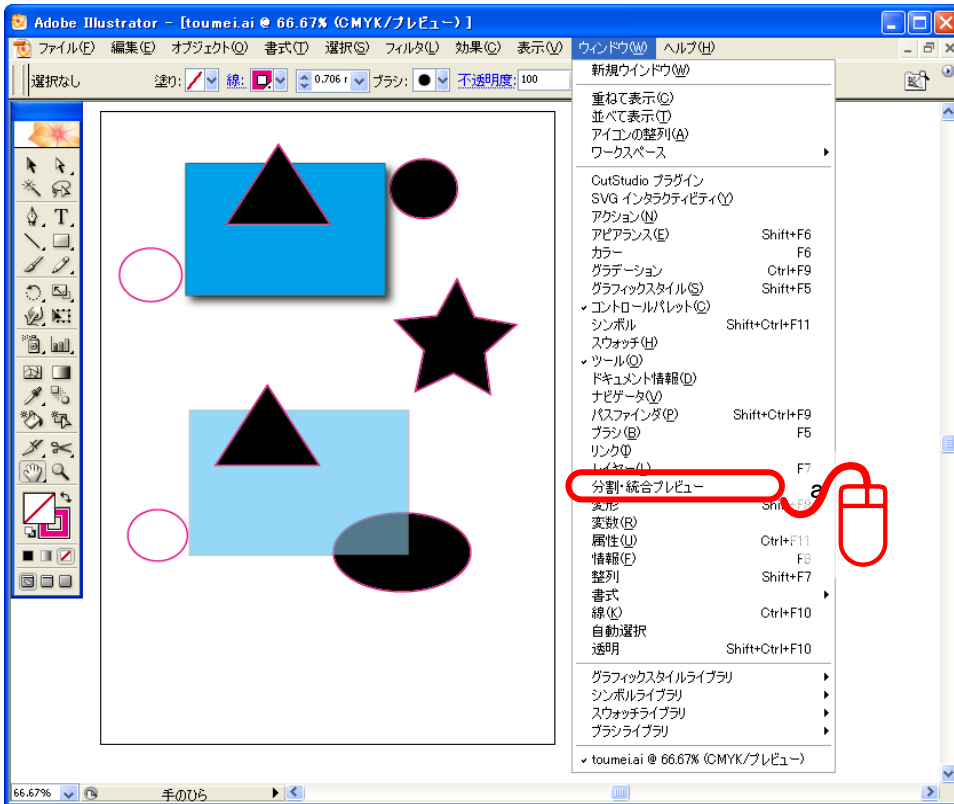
Adobe Illustrator - [toumei.ai @ 66.67% (CMYK/プレビュー)]

ファイル(F) 編集(E) オブジェクト(O) 書式(T) 選択(S) フィルタ(L) 効果(C) 表示(V) ウィンドウ(W) ヘルプ(H)

選択なし 塗り: 線: 0.706 r ブラシ: 不透明度: 100

新規ウインドウ(W)

重ねて表示(C)
並べて表示(T)
アイコンの整列(A)
ワークスペース

CutStudio プラグイン
SVG インタラクティビティ(Y)
アクション(N)
アピアランス(E) Shift+F6
カラー F6
グラデーション Ctrl+F9
グラフィックスタイル(S) Shift+F5
コントロールパレット(C)
シンボル Shift+Ctrl+F11
スウォッチ(H)
ツール(O)
ドキュメント情報(D)
ナビゲータ(V)
パスファインダ(P) Shift+Ctrl+F9
ブラシ(B) F5
リンク(I)
レイヤー(L) F7
分割・統合プレビュー
変形 Shift+F8
変数(R)
属性(U) Ctrl+F11
情報(F) F8
整列 Shift+F7
書式
線(K) Ctrl+F10
自動選択
透明 Shift+Ctrl+F10

グラフィックスタイルライブラリ
シンボルライブラリ
スウォッチライブラリ
ブラシライブラリ

toumei.ai @ 66.67% (CMYK/プレビュー)

66.67% 手のひら